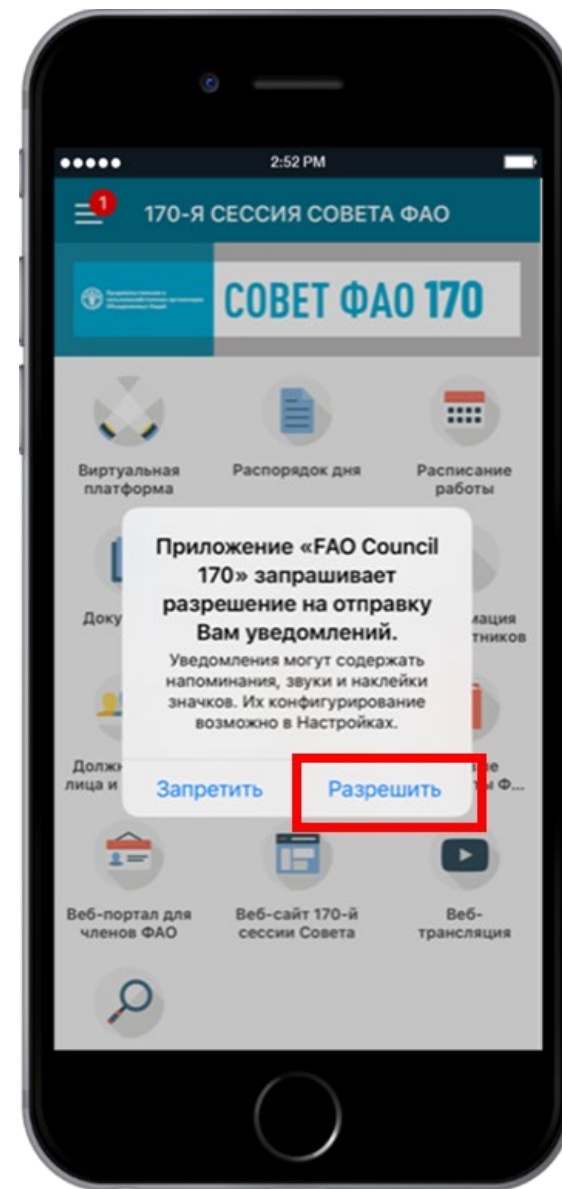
2:52 PM

1

170-Я СЕССИЯ СОВЕТА ФАО

СОВЕТ ФАО 170

Виртуальная платформа

Распорядок дня

Расписание работы

Доку

мация тников

Должн лица и

е ы Ф...

Приложение «FAO Council 170» запрашивает разрешение на отправку Вам уведомлений.

Уведомления могут содержать напоминания, звуки и наклейки значков. Их конфигурирование возможно в Настройках.

Запретить

Разрешить

Веб-портал для членов ФАО

Веб-сайт 170-й сессии Совета

Веб-трансляция